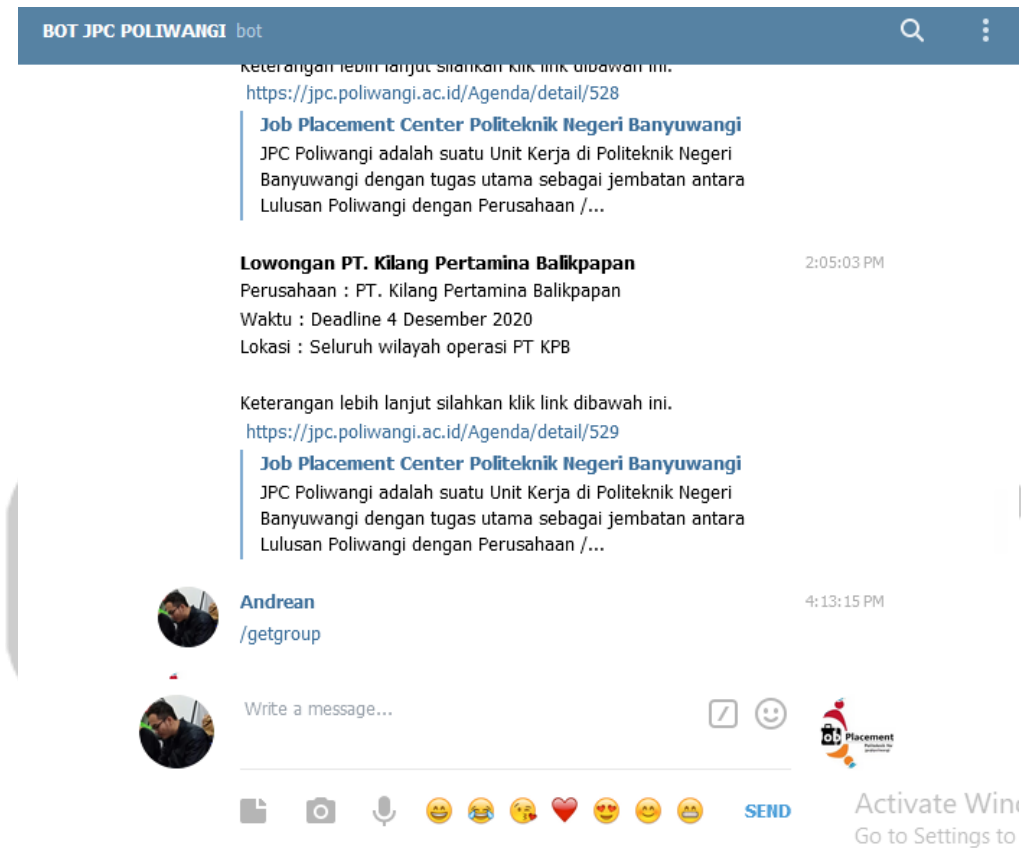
BOT JPC POLIWANGI bot

Keterangan lebih lanjut silahkan klik link dibawah ini.
https://jpc.poliwangi.ac.id/Agenda/detail/528

Job Placement Center Politeknik Negeri Banyuwangi
JPC Poliwangi adalah suatu Unit Kerja di Politeknik Negeri Banyuwangi dengan tugas utama sebagai jembatan antara Lulusan Poliwangi dengan Perusahaan /...

Lowongan PT. Kilang Pertamina Balikpapan 2:05:03 PM
Perusahaan : PT. Kilang Pertamina Balikpapan
Waktu : Deadline 4 Desember 2020
Lokasi : Seluruh wilayah operasi PT KPB

Keterangan lebih lanjut silahkan klik link dibawah ini.
https://jpc.poliwangi.ac.id/Agenda/detail/529

Job Placement Center Politeknik Negeri Banyuwangi
JPC Poliwangi adalah suatu Unit Kerja di Politeknik Negeri Banyuwangi dengan tugas utama sebagai jembatan antara Lulusan Poliwangi dengan Perusahaan /...

Andrean 4:13:15 PM
/getgroup

Write a message...

ob Placement

SEND

Activate Wind
Go to Settings to